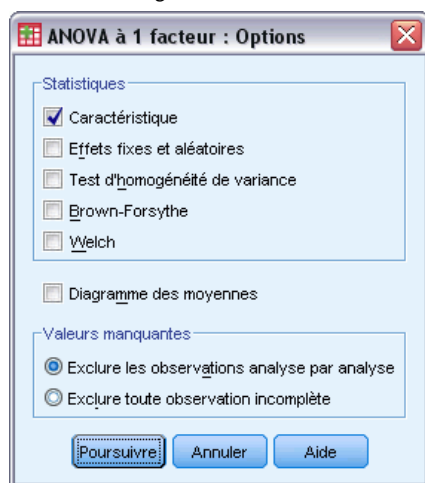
ANOVA à 1 facteur : Options

Statistiques

Caractéristique

Effets fixes et aléatoires

Test d'homogénéité de variance

Brown-Forsythe

Welch

Diagramme des moyennes

Valeurs manquantes

Exclure les observations analyse par analyse

Exclure toute observation incomplète

Poursuivre

Annuler

Aide